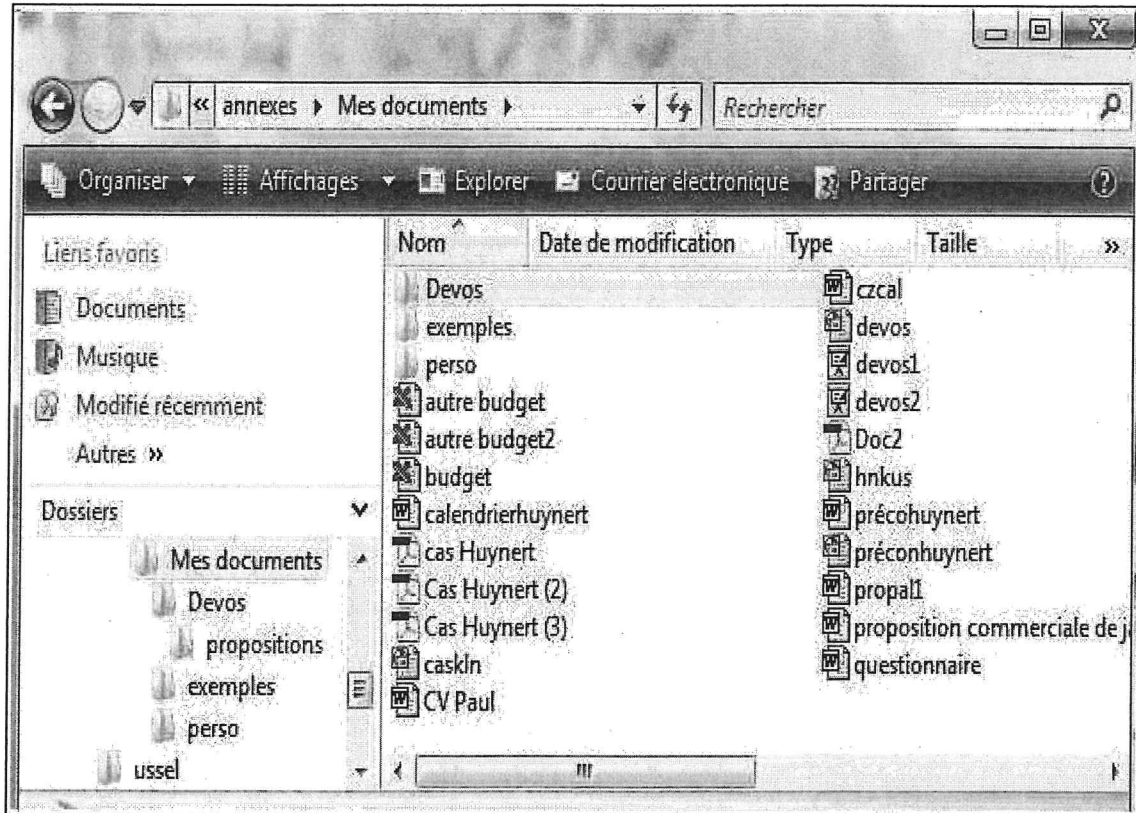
« annexes ▸ Mes documents ▸

Rechercher

Organiser ▾ Affichages ▾ Explorer Courrier électronique Partager

Liens favoris

Documents

Musique

Modifié récemment

Autres »

Dossiers

Mes documents

Devos

propositions

exemples

perso

ussel

Nom

Date de modification

Type

Taille

»

Devos

exemples

perso

autre budget

autre budget2

budget

calendrierhuynert

cas Huynert

Cas Huynert (2)

Cas Huynert (3)

caskln

CV Paul

czcal

devos

devos1

devos2

Doc2

hnkus

précohuynert

préconhuynert

propal1

proposition commerciale de j

questionnaire